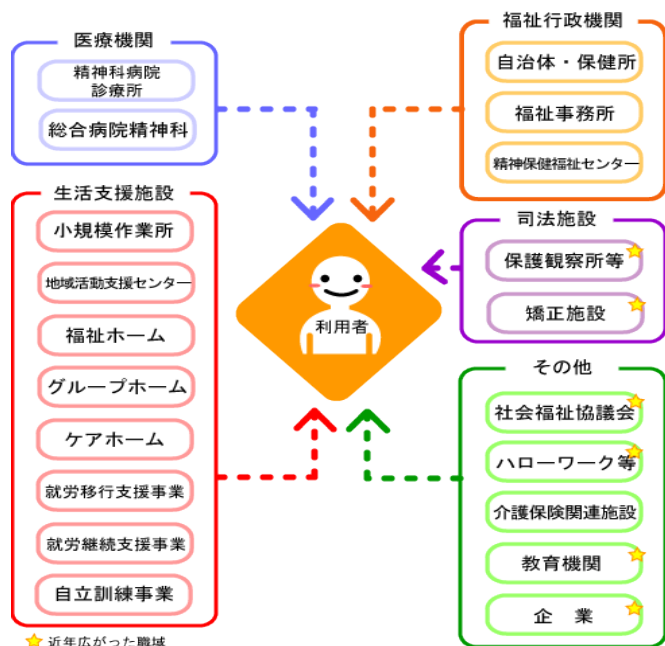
医療機関

精神科病院
診療所

総合病院精神科

福祉行政機関

自治体・保健所

福祉事務所

精神保健福祉センター

生活支援施設

小規模作業所

地域活動支援センター

福祉ホーム

グループホーム

ケアホーム

就労移行支援事業

就労継続支援事業

自立訓練事業

利用者

司法施設

保護観察所等

矯正施設

その他

社会福祉協議会

ハローワーク等

介護保険関連施設

教育機関

企　業

近年広がった職域